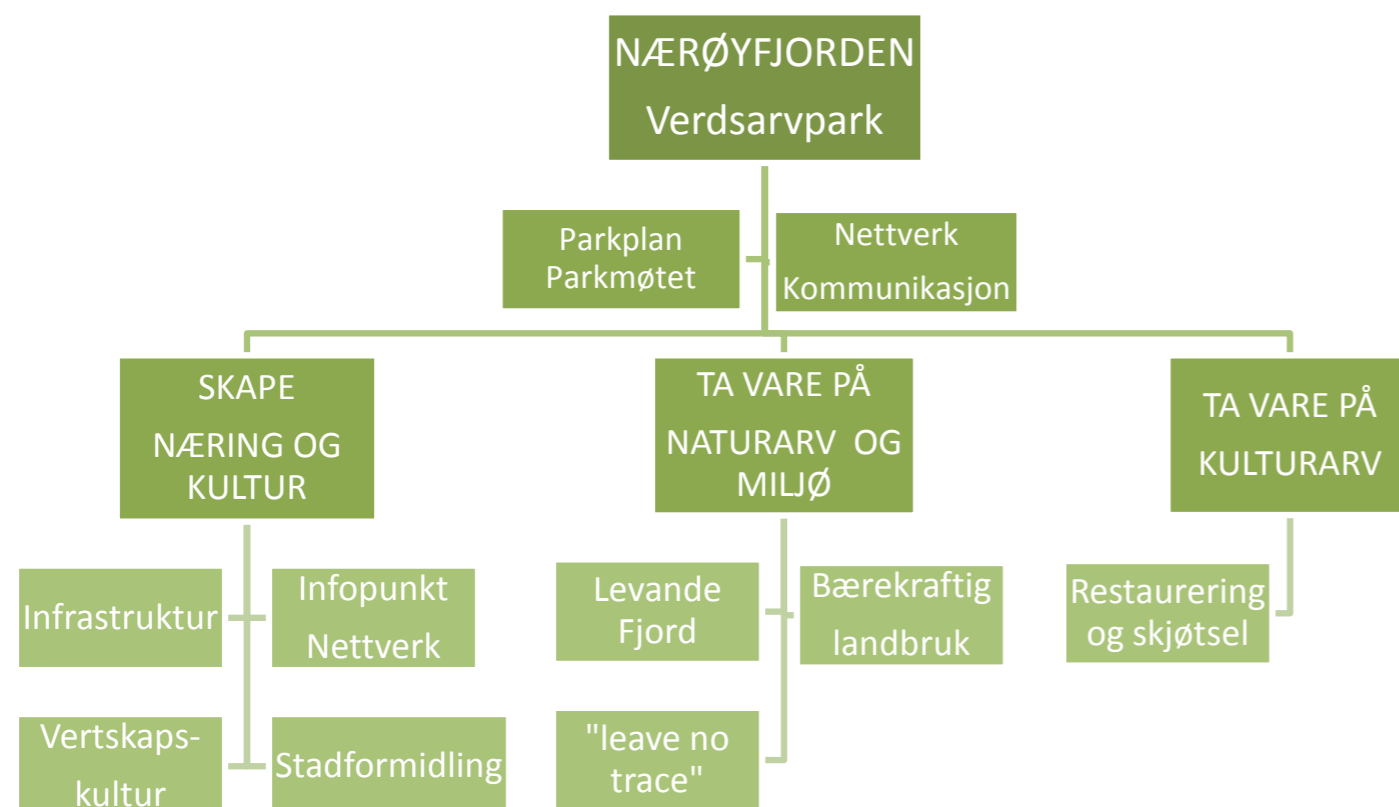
NÆRØYFJORDEN
Verdsarvpark

Parkplan
Parkmøtet

Nettverk
Kommunikasjon

SKAPE
NÆRING OG KULTUR

Infrastruktur

Infopunkt
Nettverk

Vertskaps-kultur

Stadformidling

TA VARE PÅ
NATURARV OG MILJØ

Levande Fjord

Bærekraftig landbruk

"leave no trace"

TA VARE PÅ KULTURARV

Restaurering og skjøtsel